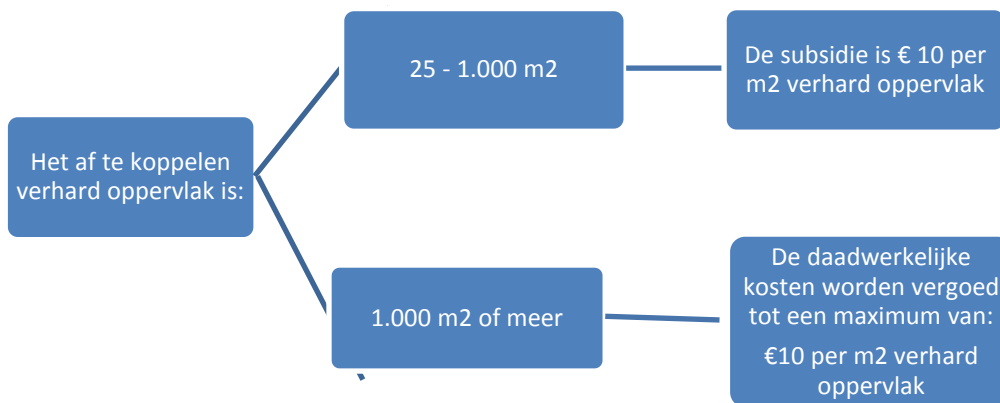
Het af te koppelen verhard oppervlak is:

25 - 1.000 m2

De subsidie is € 10 per m2 verhard oppervlak

1.000 m2 of meer

De daadwerkelijke kosten worden vergoed tot een maximum van:

€10 per m2 verhard oppervlak